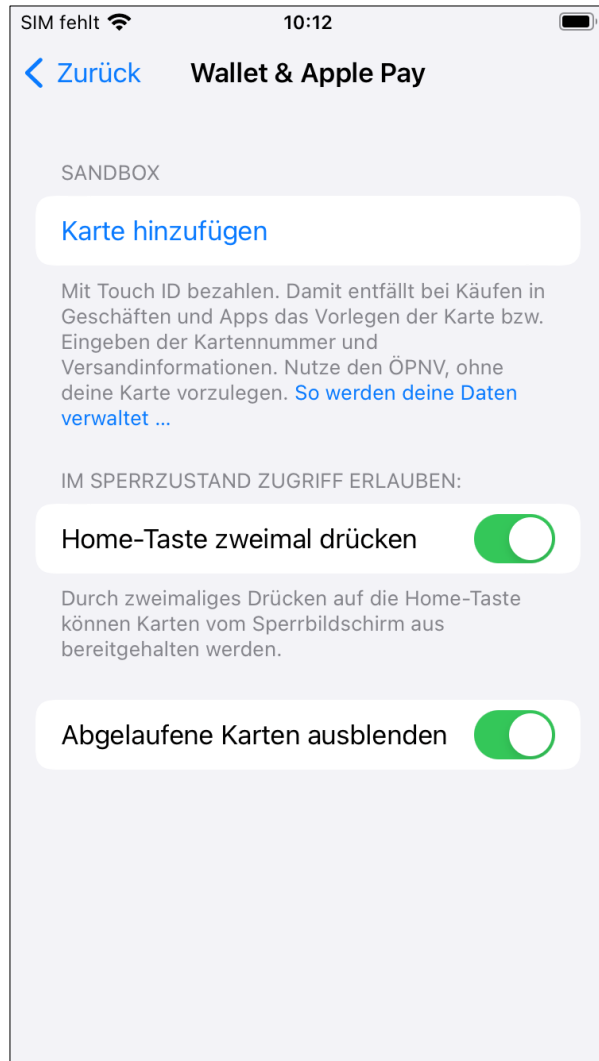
SIM fehlt 10:12

Zurück Wallet & Apple Pay

SANDBOX

Karte hinzufügen

Mit Touch ID bezahlen. Damit entfällt bei Käufen in Geschäften und Apps das Vorlegen der Karte bzw. Eingeben der Kartennummer und Versandinformationen. Nutze den ÖPNV, ohne deine Karte vorzulegen. So werden deine Daten verwaltet ...

IM SPERRZUSTAND ZUGRIFF ERLAUBEN:

Home-Taste zweimal drücken

Durch zweimaliges Drücken auf die Home-Taste können Karten vom Sperrbildschirm aus bereitgehalten werden.

Abgelaufene Karten ausblenden